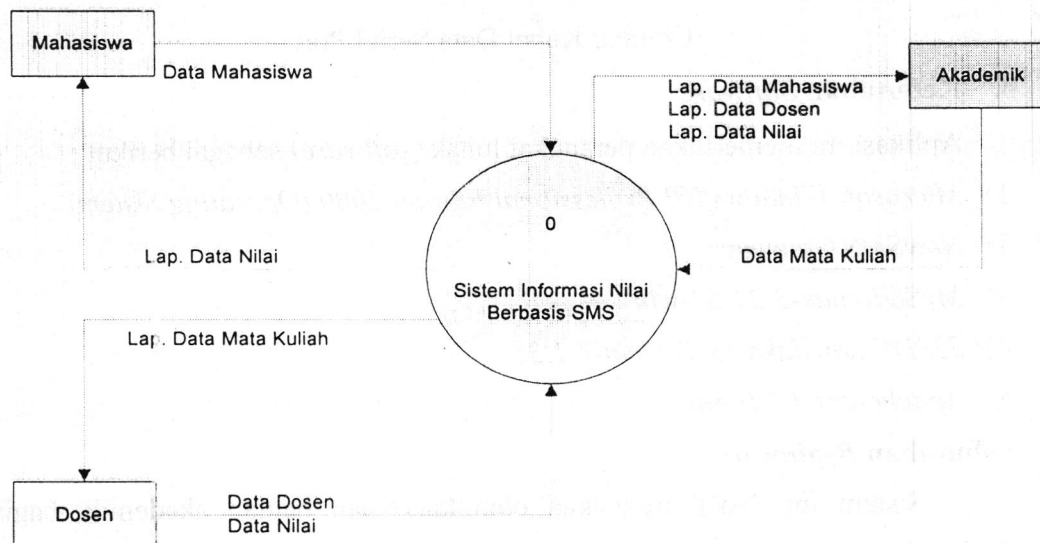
Mahasiswa

Data Mahasiswa

Lap. Data Mahasiswa
Lap. Data Dosen
Lap. Data Nilai

Akademik

0

Lap. Data Nilai

Data Mata Kuliah

Sistem Informasi Nilai Berbasis SMS

Lap. Data Mata Kuliah

Dosen

Data Dosen
Data Nilai